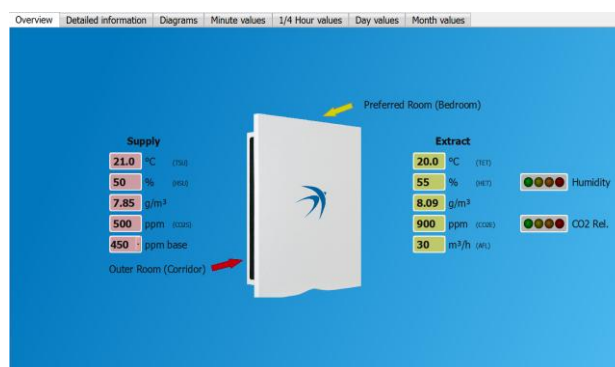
Overview | Detailed information | Diagrams | Minute values | 1/4 Hour values | Day values | Month values

Preferred Room (Bedroom)

Supply

21.0 °C (TSU)

50 % (HSU)

7.85 g/m³

500 ppm (CO2S)

450 ppm base

Outer Room (Corridor)

Extract

20.0 °C (TET)

55 % (HET)

Humidity

8.09 g/m³

900 ppm (CO2E)

CO2 Rel.

30 m³/h (AFL)